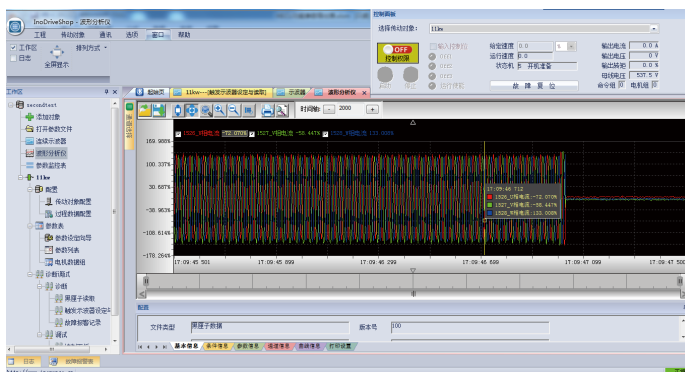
InoDriveShop - 波形分析仪
工程 传动对象 通讯 选项 窗口 帮助
工作区 日志 排列方式 全屏显示
工作区
secondtest
添加对象
打开参数文件
读写示波器
波形分析仪
参数监控表
11kw
配置
传动对象配置
过程数据配置
参数表
参数设定与导
参数列表
电机数据组
诊断调试
诊断
界限子读取
触发示波器设定
故障报警记录
调试
日志 故障报警表
起始页 11kw---[触发示波器设定与读取] 示波器 波形分析仪
时间轴: 2000
1520_U相电流 -72.070% 1527_V相电流 -58.447% 1528_W相电流 133.008%
169.986%
100.337%
30.687%
-38.963%
-108.614%
-178.264%
17:09:45 501 17:09:45 899 17:09:46 299 17:09:46 699 17:09:47 099 17:09:47 500
17:09:46 712
1520_U相电流: -72.070%
1527_V相电流: -58.447%
1528_W相电流: 133.008%
配置
文件类型 果度子数据 版本号 100
基本信息
控制面板
选择传动对象: 11kw
OFF 控制权限
输入控制位 给定速度 0.0 运行速度 0.0 状态机 S 开机准备
输出电流 0.0 A 输出电压 0.0 V 输出功率 0.0 kW 母线电压 537.5 V 命令组 电机组
故障复位